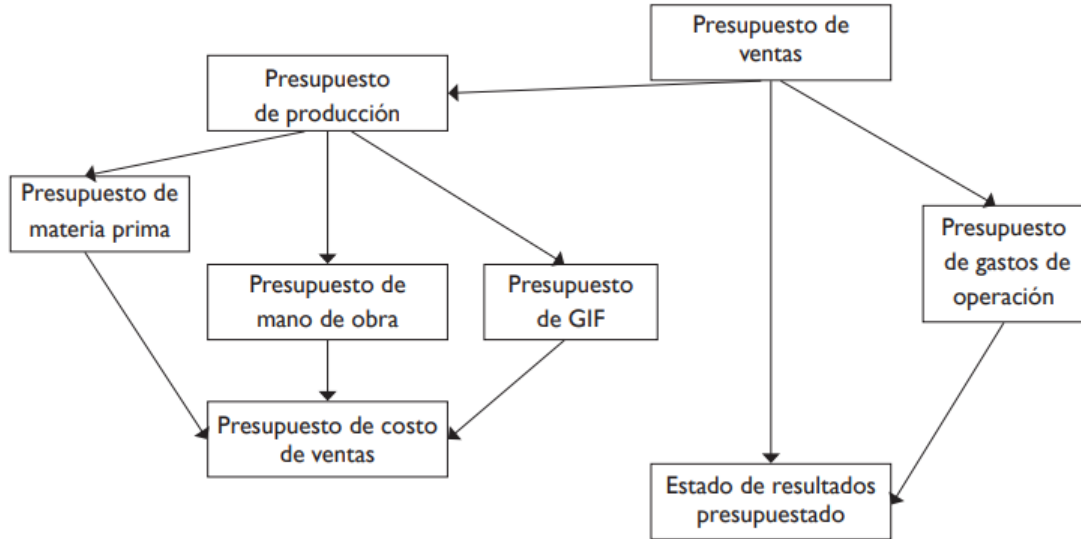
Presupuesto de ventas

Presupuesto de producción

Presupuesto de materia prima

Presupuesto de mano de obra

Presupuesto de GIF

Presupuesto de gastos de operación

Presupuesto de costo de ventas

Estado de resultados presupuestado